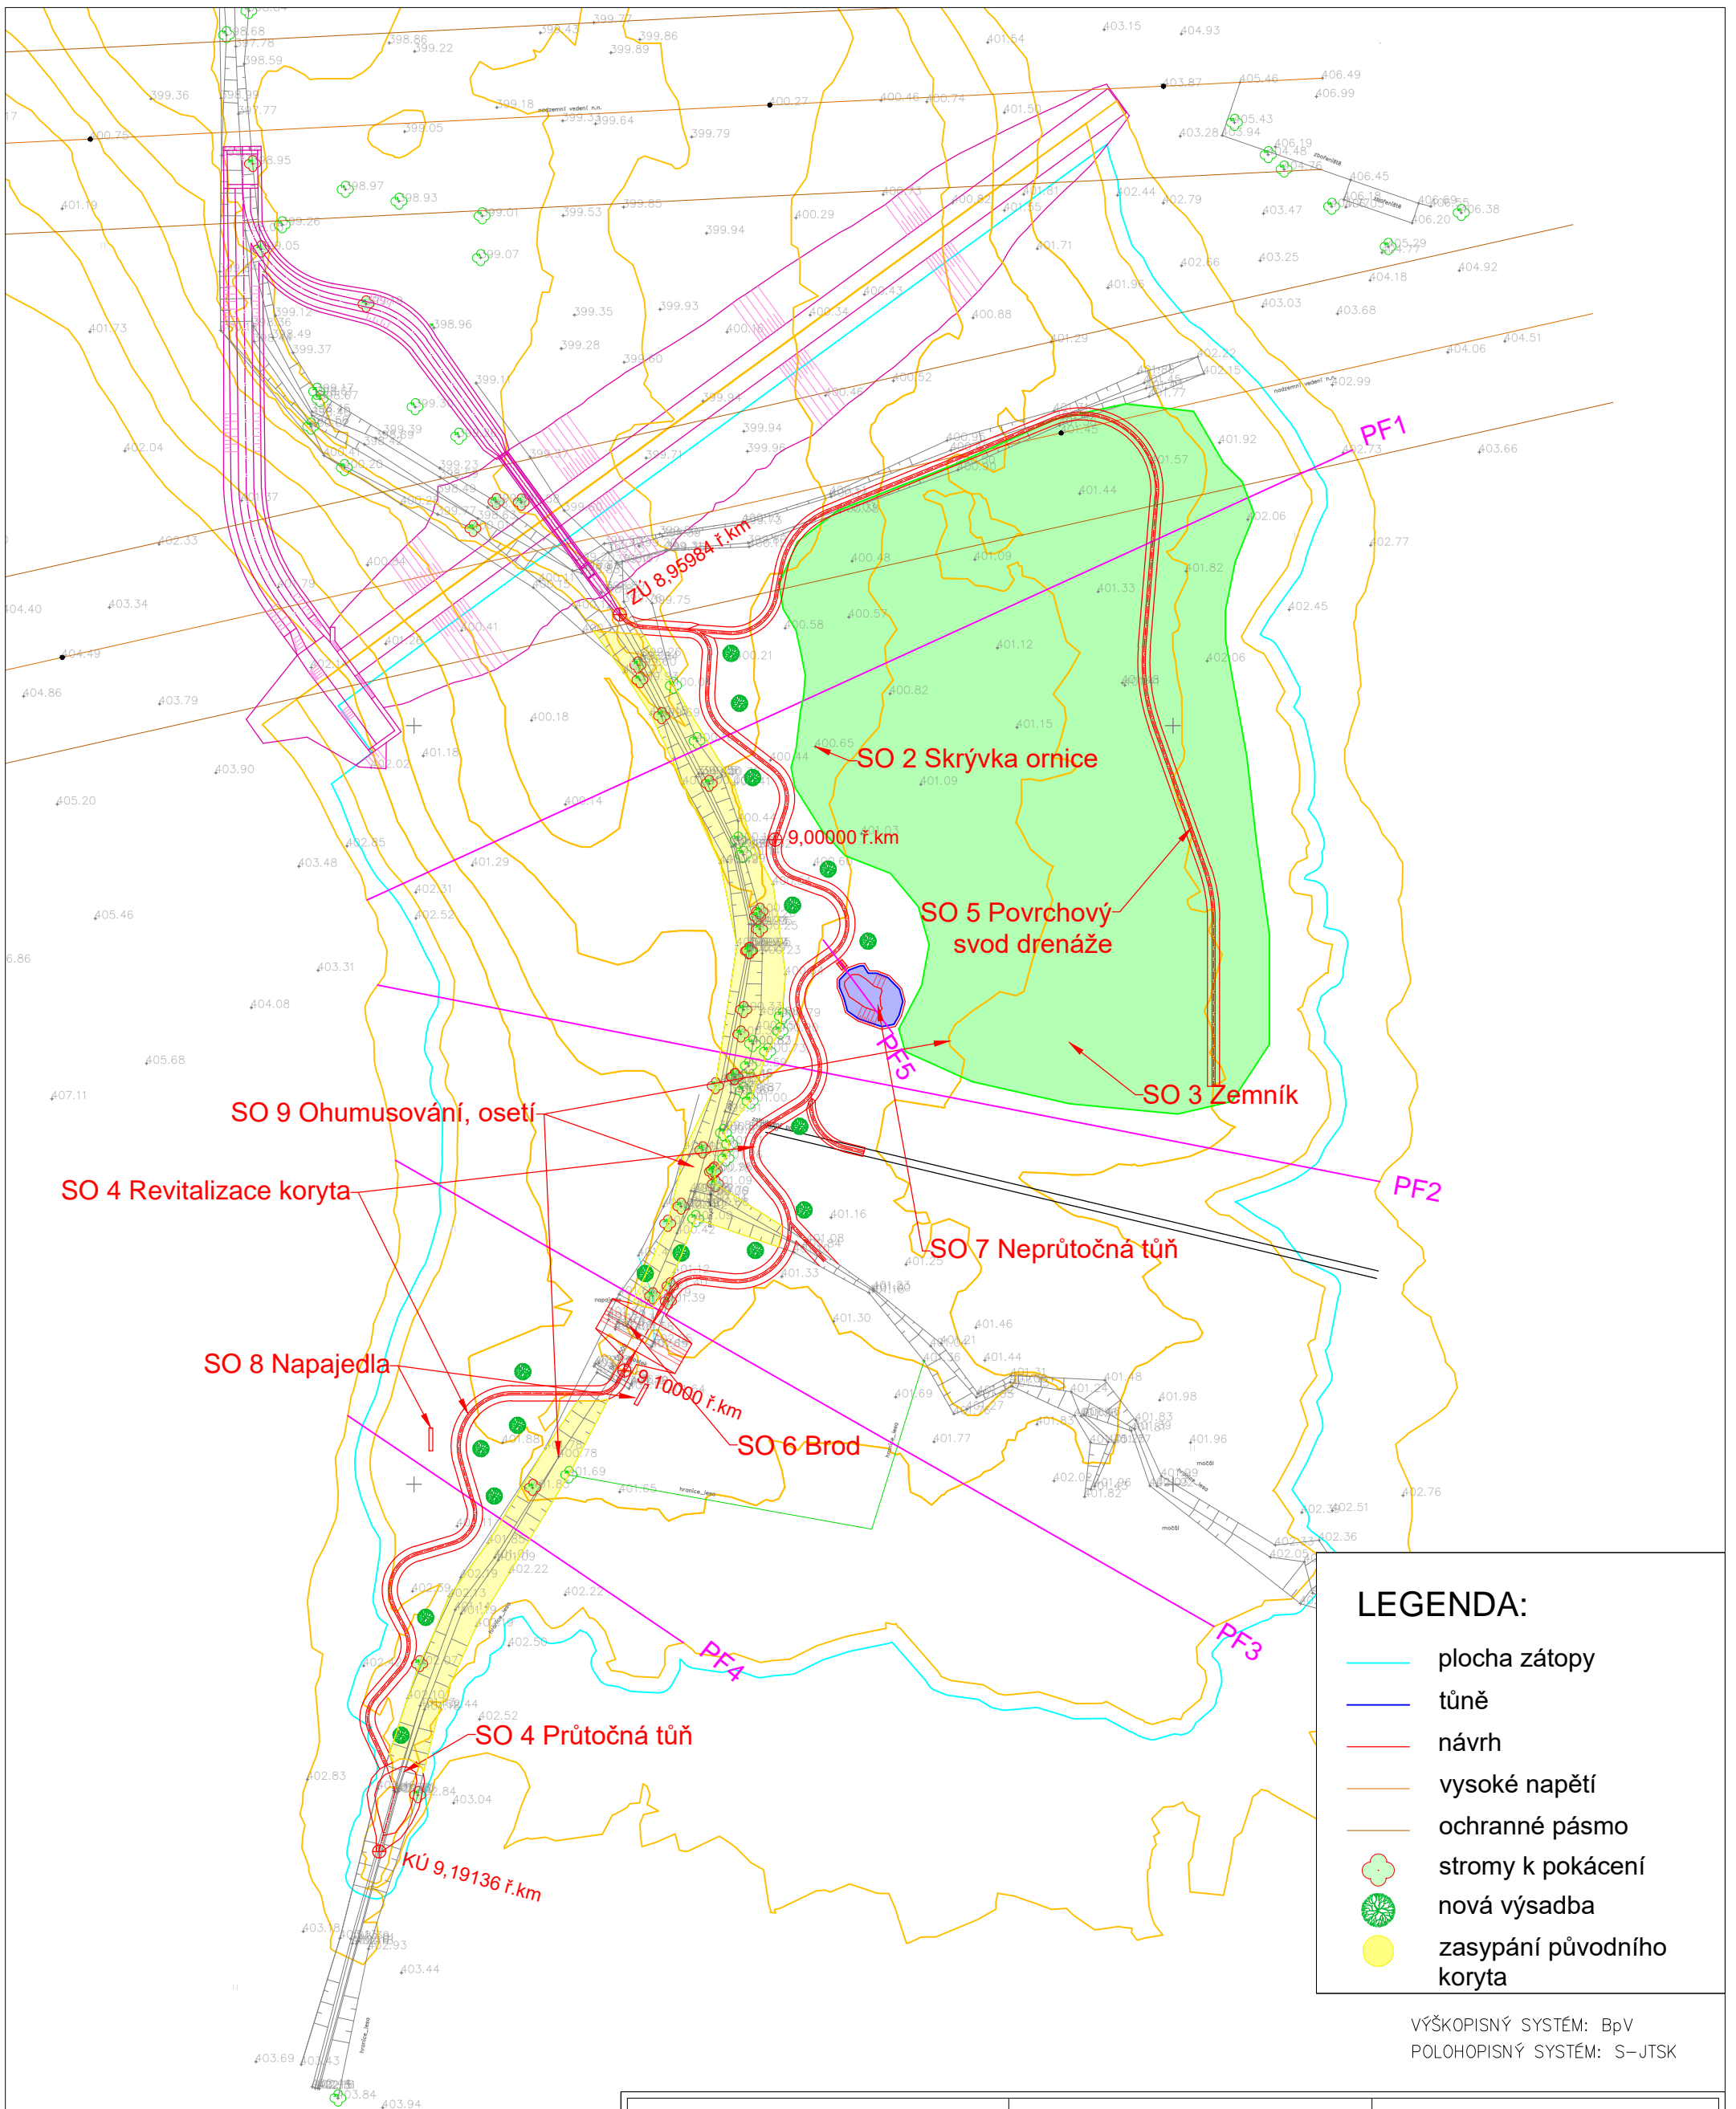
ZÚ 8,95984 ř.km

PF1

SO 2 Skrývka ornice

9,00000 ř.km

SO 5 Povrchový svod drenáže

PF5

SO 3 Zemník

SO 9 Ohumusování, osetí

SO 4 Revitalizace koryta

PF2

SO 7 Neprůtočná tůň

SO 8 Napajedla

9,10000 ř.km

SO 6 Brod

PF4

PF3

SO 4 Průtočná tůň

KÚ 9,19136 ř.km

LEGENDA:
plocha zátopy
tůně
návrh
vysoké napětí
ochranné pásmo
stromy k pokácení
nová výsadba
zasypání původního koryta

VÝŠKOPISNÝ SYSTÉM: BpV
POLOHOPISNÝ SYSTÉM: S-JTSK